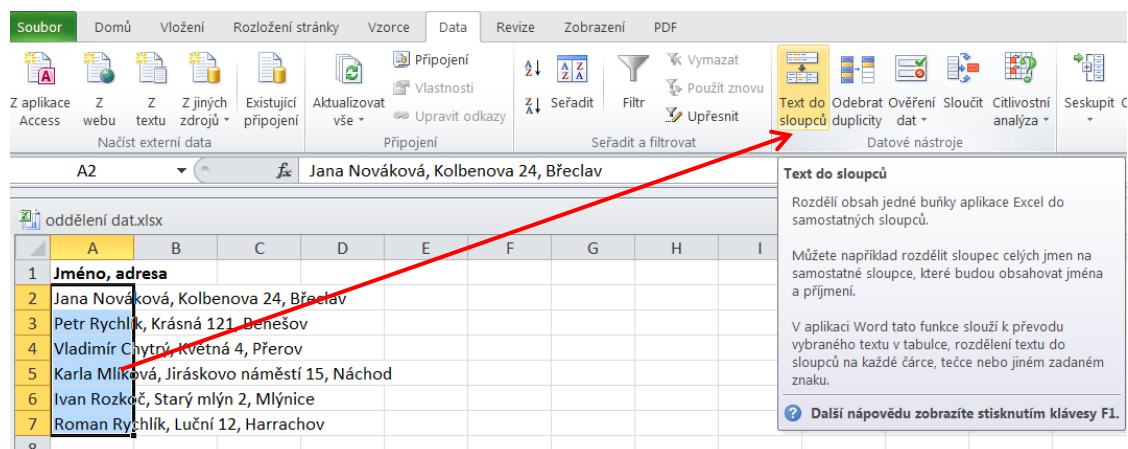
Soubor Domů Vložení Rozložení stránky Vzorce Data Revize Zobrazení PDF

Z aplikace Access
Z webu
Z textu
Z jiných zdrojů
Existující připojení
Načíst externí data

Aktualizovat vše
Připojení
Vlastnosti
Upravit odkazy
Připojení

Seřadit
Filtr
Vymazat
Použít znovu
Upřesnit
Seřadit a filtrovat

Text do sloupců
Odebrat duplicity
Ověření dat
Sloučit
Citlivostní analýza
Datové nástroje

Seskupit

A2
$f_x$ Jana Nováková, Kolbenova 24, Břeclav

oddělení dat.xlsx

| | A | B | C | D | E | F | G | H | I |
|---|---|---|---|---|---|---|---|---|---|
| 1 | Jméno, adresa | | | | | | | | |
| 2 | Jana Nováková, Kolbenova 24, Břeclav | | | | | | | | |
| 3 | Petr Rychlík, Krásná 121, Benešov | | | | | | | | |
| 4 | Vladimír Chytrý, Květná 4, Přerov | | | | | | | | |
| 5 | Karla Mlíková, Jiráskovo náměstí 15, Náchod | | | | | | | | |
| 6 | Ivan Rozkoč, Starý mlýn 2, Mlýnice | | | | | | | | |
| 7 | Roman Rychlík, Luční 12, Harrachov | | | | | | | | |
| 8 | | | | | | | | | |

Text do sloupců

Rozdělí obsah jedné buňky aplikace Excel do samostatných sloupců.

Můžete například rozdělit sloupec celých jmen na samostatné sloupce, které budou obsahovat jména a příjmení.

V aplikaci Word tato funkce slouží k převodu vybraného textu v tabulce, rozdělení textu do sloupců na každé čárce, tečce nebo jiném zadaném znaku.

Další nápovědu zobrazíte stisknutím klávesy F1.